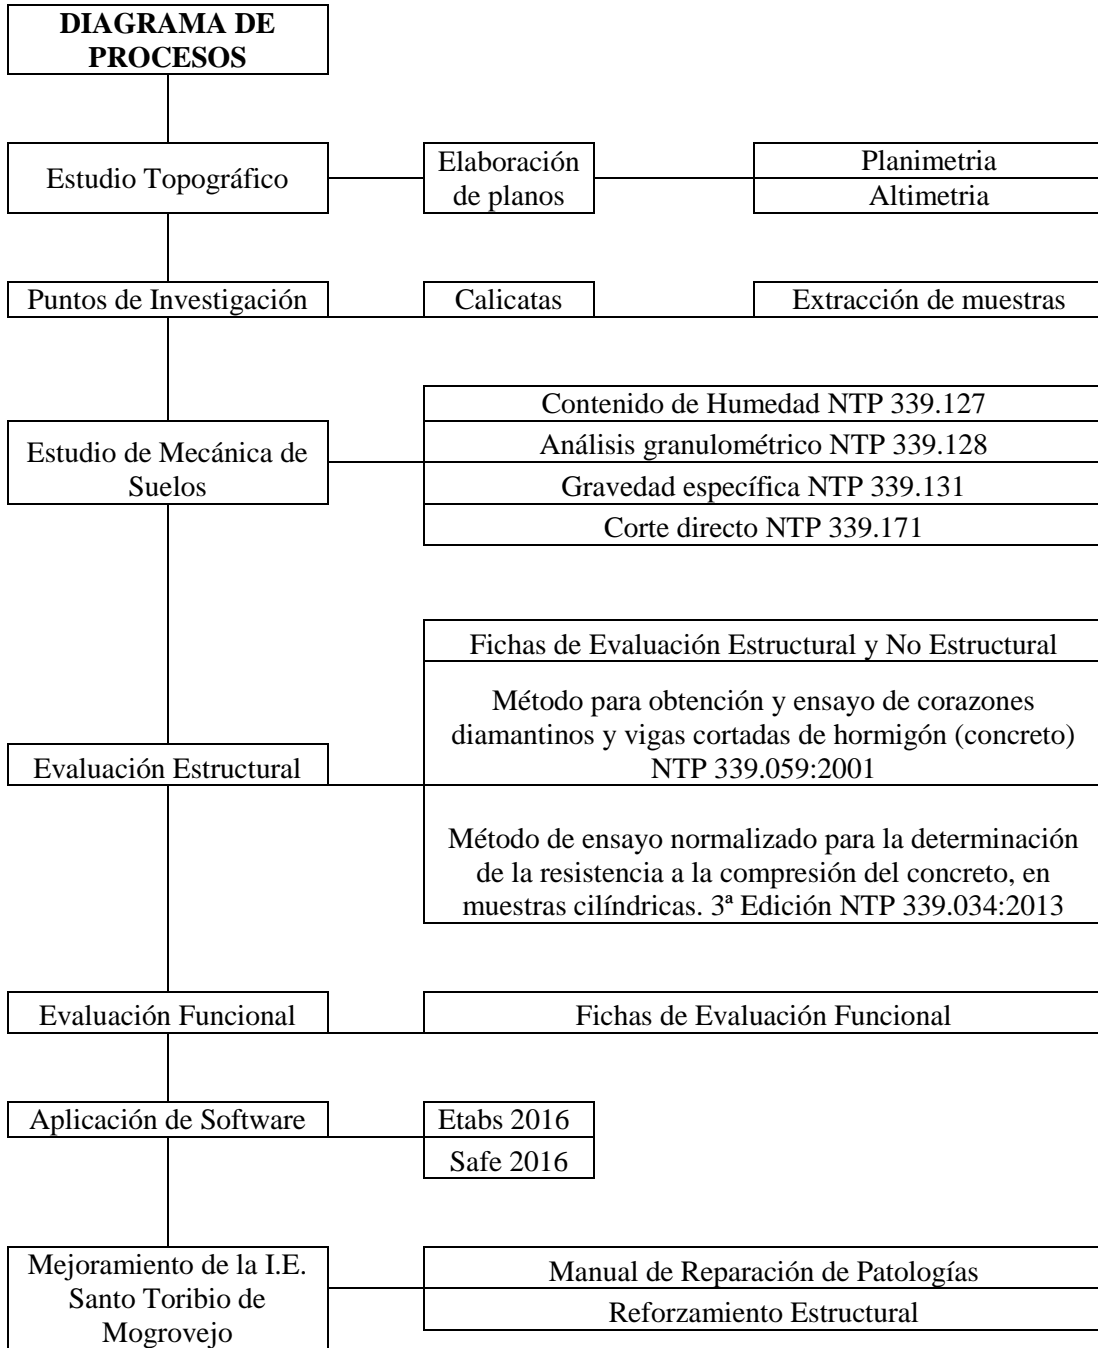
DIAGRAMA DE PROCESOS

Estudio Topográfico

Elaboración de planos

Planimetria

Altimetria

Puntos de Investigación

Calicatas

Extracción de muestras

Estudio de Mecánica de Suelos

Contenido de Humedad NTP 339.127

Análisis granulométrico NTP 339.128

Gravedad específica NTP 339.131

Corte directo NTP 339.171

Evaluación Estructural

Fichas de Evaluación Estructural y No Estructural

Método para obtención y ensayo de corazones diamantinos y vigas cortadas de hormigón (concreto) NTP 339.059:2001

Método de ensayo normalizado para la determinación de la resistencia a la compresión del concreto, en muestras cilíndricas. 3ª Edición NTP 339.034:2013

Evaluación Funcional

Fichas de Evaluación Funcional

Aplicación de Software

Etabs 2016

Safe 2016

Mejoramiento de la I.E. Santo Toribio de Mogrovejo

Manual de Reparación de Patologías

Reforzamiento Estructural